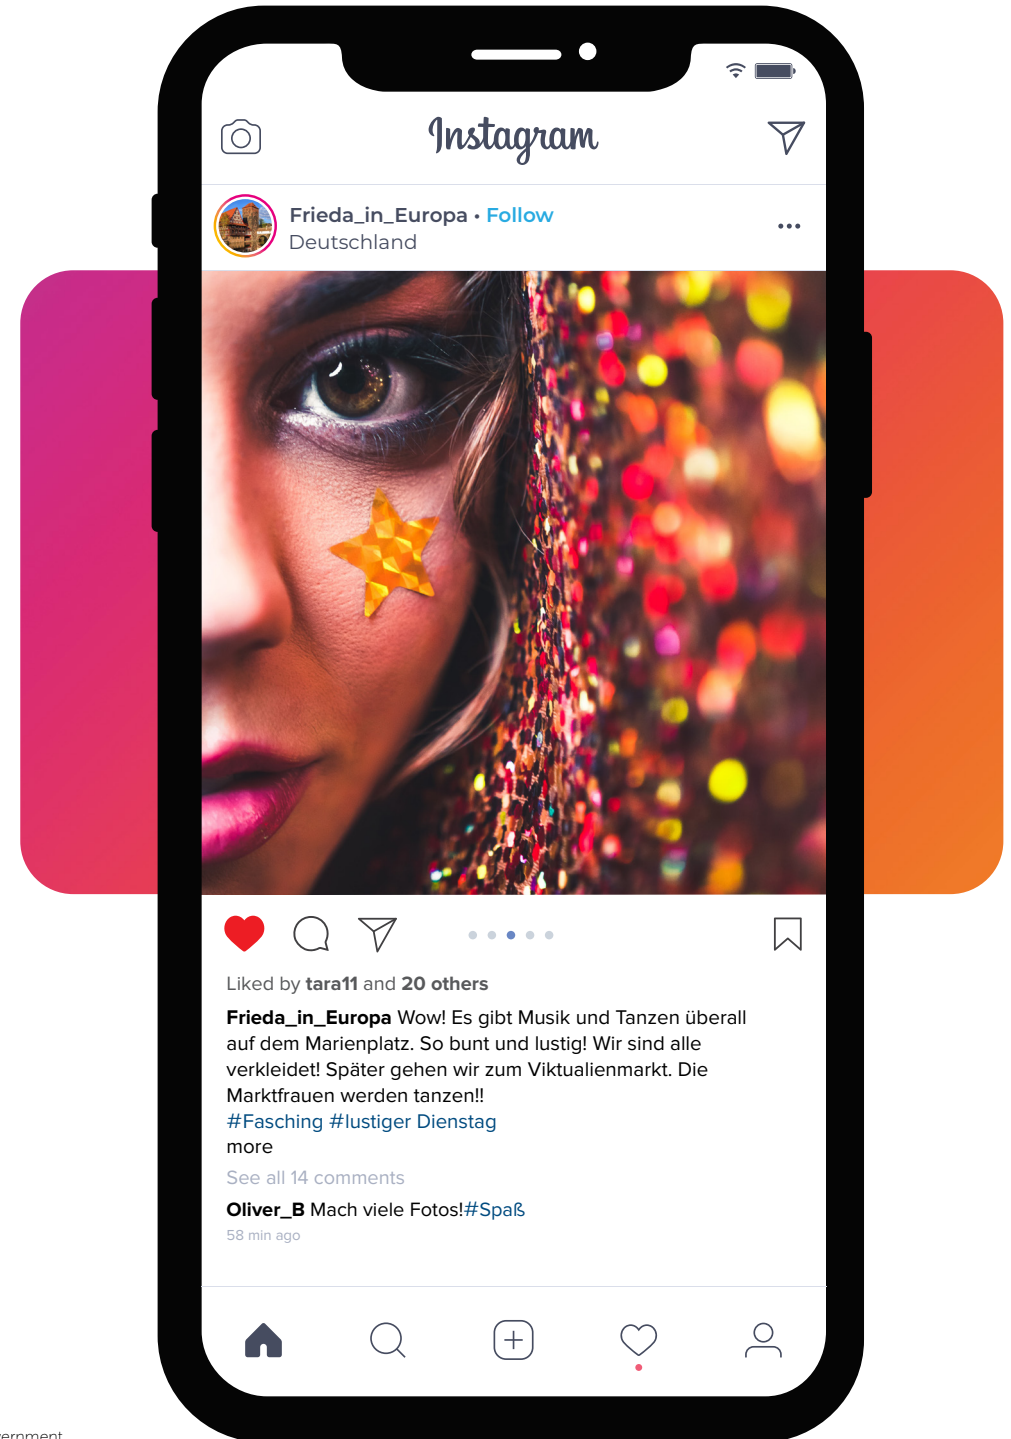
Instagram

Frieda_in_Europa • Follow
Deutschland

Liked by tara11 and 20 others

Frieda_in_Europa Wow! Es gibt Musik und Tanzen überall auf dem Marienplatz. So bunt und lustig! Wir sind alle verkleidet! Später gehen wir zum Viktualienmarkt. Die Marktfrauen werden tanzen!!
#Fasching #lustiger Dienstag
more

See all 14 comments

Oliver_B Mach viele Fotos!#Spaß
58 min ago

ernment